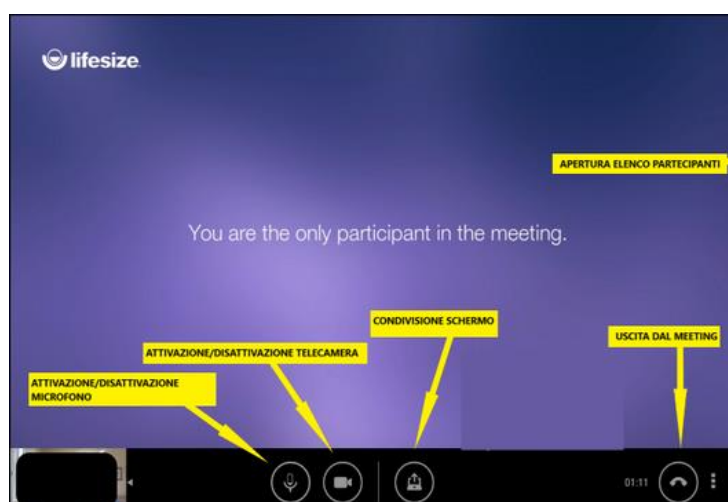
lifesize

APERTURA ELENCO PARTECIPANTI

You are the only participant in the meeting.

CONDIVISIONE SCHERMO

ATTIVAZIONE/DISATTIVAZIONE TELECAMERA

USCITA DAL MEETING

ATTIVAZIONE/DISATTIVAZIONE MICROFONO

01:11